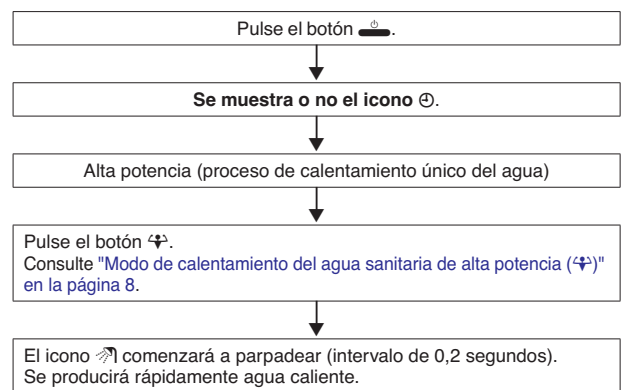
Pulse el botón ⏻.

**Se muestra o no el icono** ⊕.

Alta potencia (proceso de calentamiento único del agua)

Pulse el botón ✣.
Consulte "Modo de calentamiento del agua sanitaria de alta potencia (✣)" en la página 8.

El icono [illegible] comenzará a parpadear (intervalo de 0,2 segundos).
Se producirá rápidamente agua caliente.